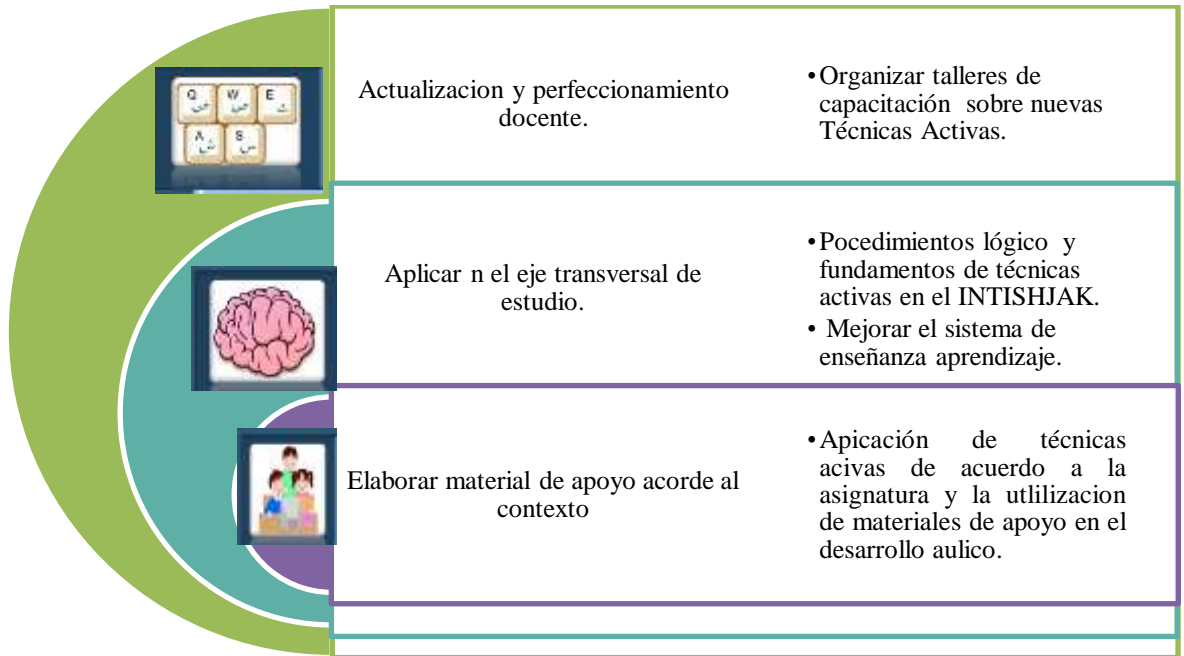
Q W E
A S

Actualizacion y perfeccionamiento docente.

•Organizar talleres de capacitación sobre nuevas Técnicas Activas.

Aplicar n el eje transversal de estudio.

•Pocedimientos lógico y fundamentos de técnicas activas en el INTISHJAK.
• Mejorar el sistema de enseñanza aprendizaje.

Elaborar material de apoyo acorde al contexto

•Apicación de técnicas acivas de acuerdo a la asignatura y la utlilizacion de materiales de apoyo en el desarrollo aulico.